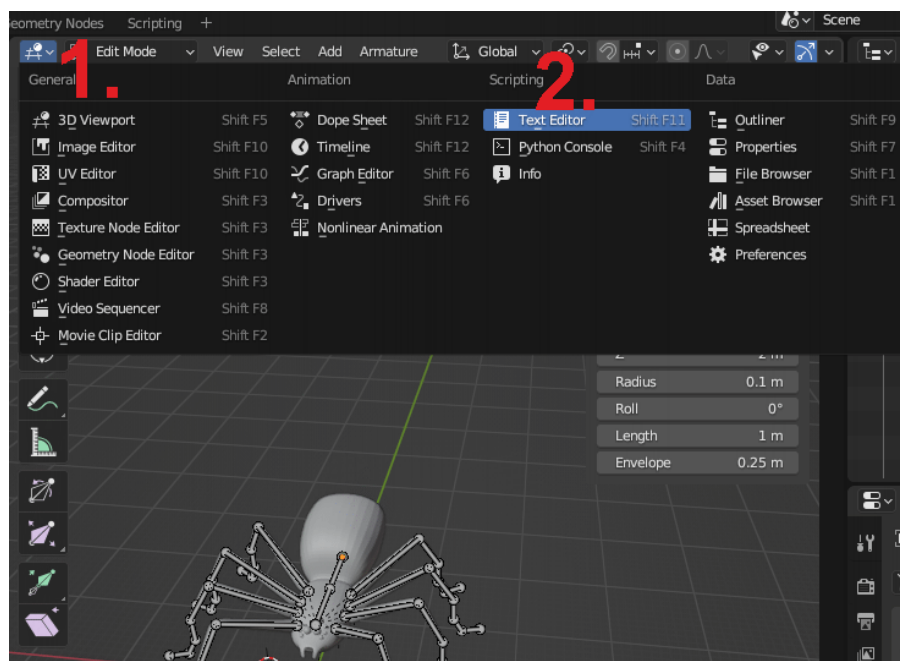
eometry Nodes Scripting +

Scene

1. Edit Mode View Select Add Armature Global

2.

| General | | Animation | | Scripting | | Data | |
|---|---|---|---|---|---|---|---|
| 3D Viewport | Shift F5 | Dope Sheet | Shift F12 | Text Editor | Shift F11 | Outliner | Shift F9 |
| Image Editor | Shift F10 | Timeline | Shift F12 | Python Console | Shift F4 | Properties | Shift F7 |
| UV Editor | Shift F10 | Graph Editor | Shift F6 | Info | | File Browser | Shift F1 |
| Compositor | Shift F3 | Drivers | Shift F6 | | | Asset Browser | Shift F1 |
| Texture Node Editor | Shift F3 | Nonlinear Animation | | | | Spreadsheet | |
| Geometry Node Editor | Shift F3 | | | | | Preferences | |
| Shader Editor | Shift F3 | | | | | | |
| Video Sequencer | Shift F8 | | | | | | |
| Movie Clip Editor | Shift F2 | | | | | | |

| Radius | 0.1 m |
|---|---|
| Roll | 0° |
| Length | 1 m |
| Envelope | 0.25 m |